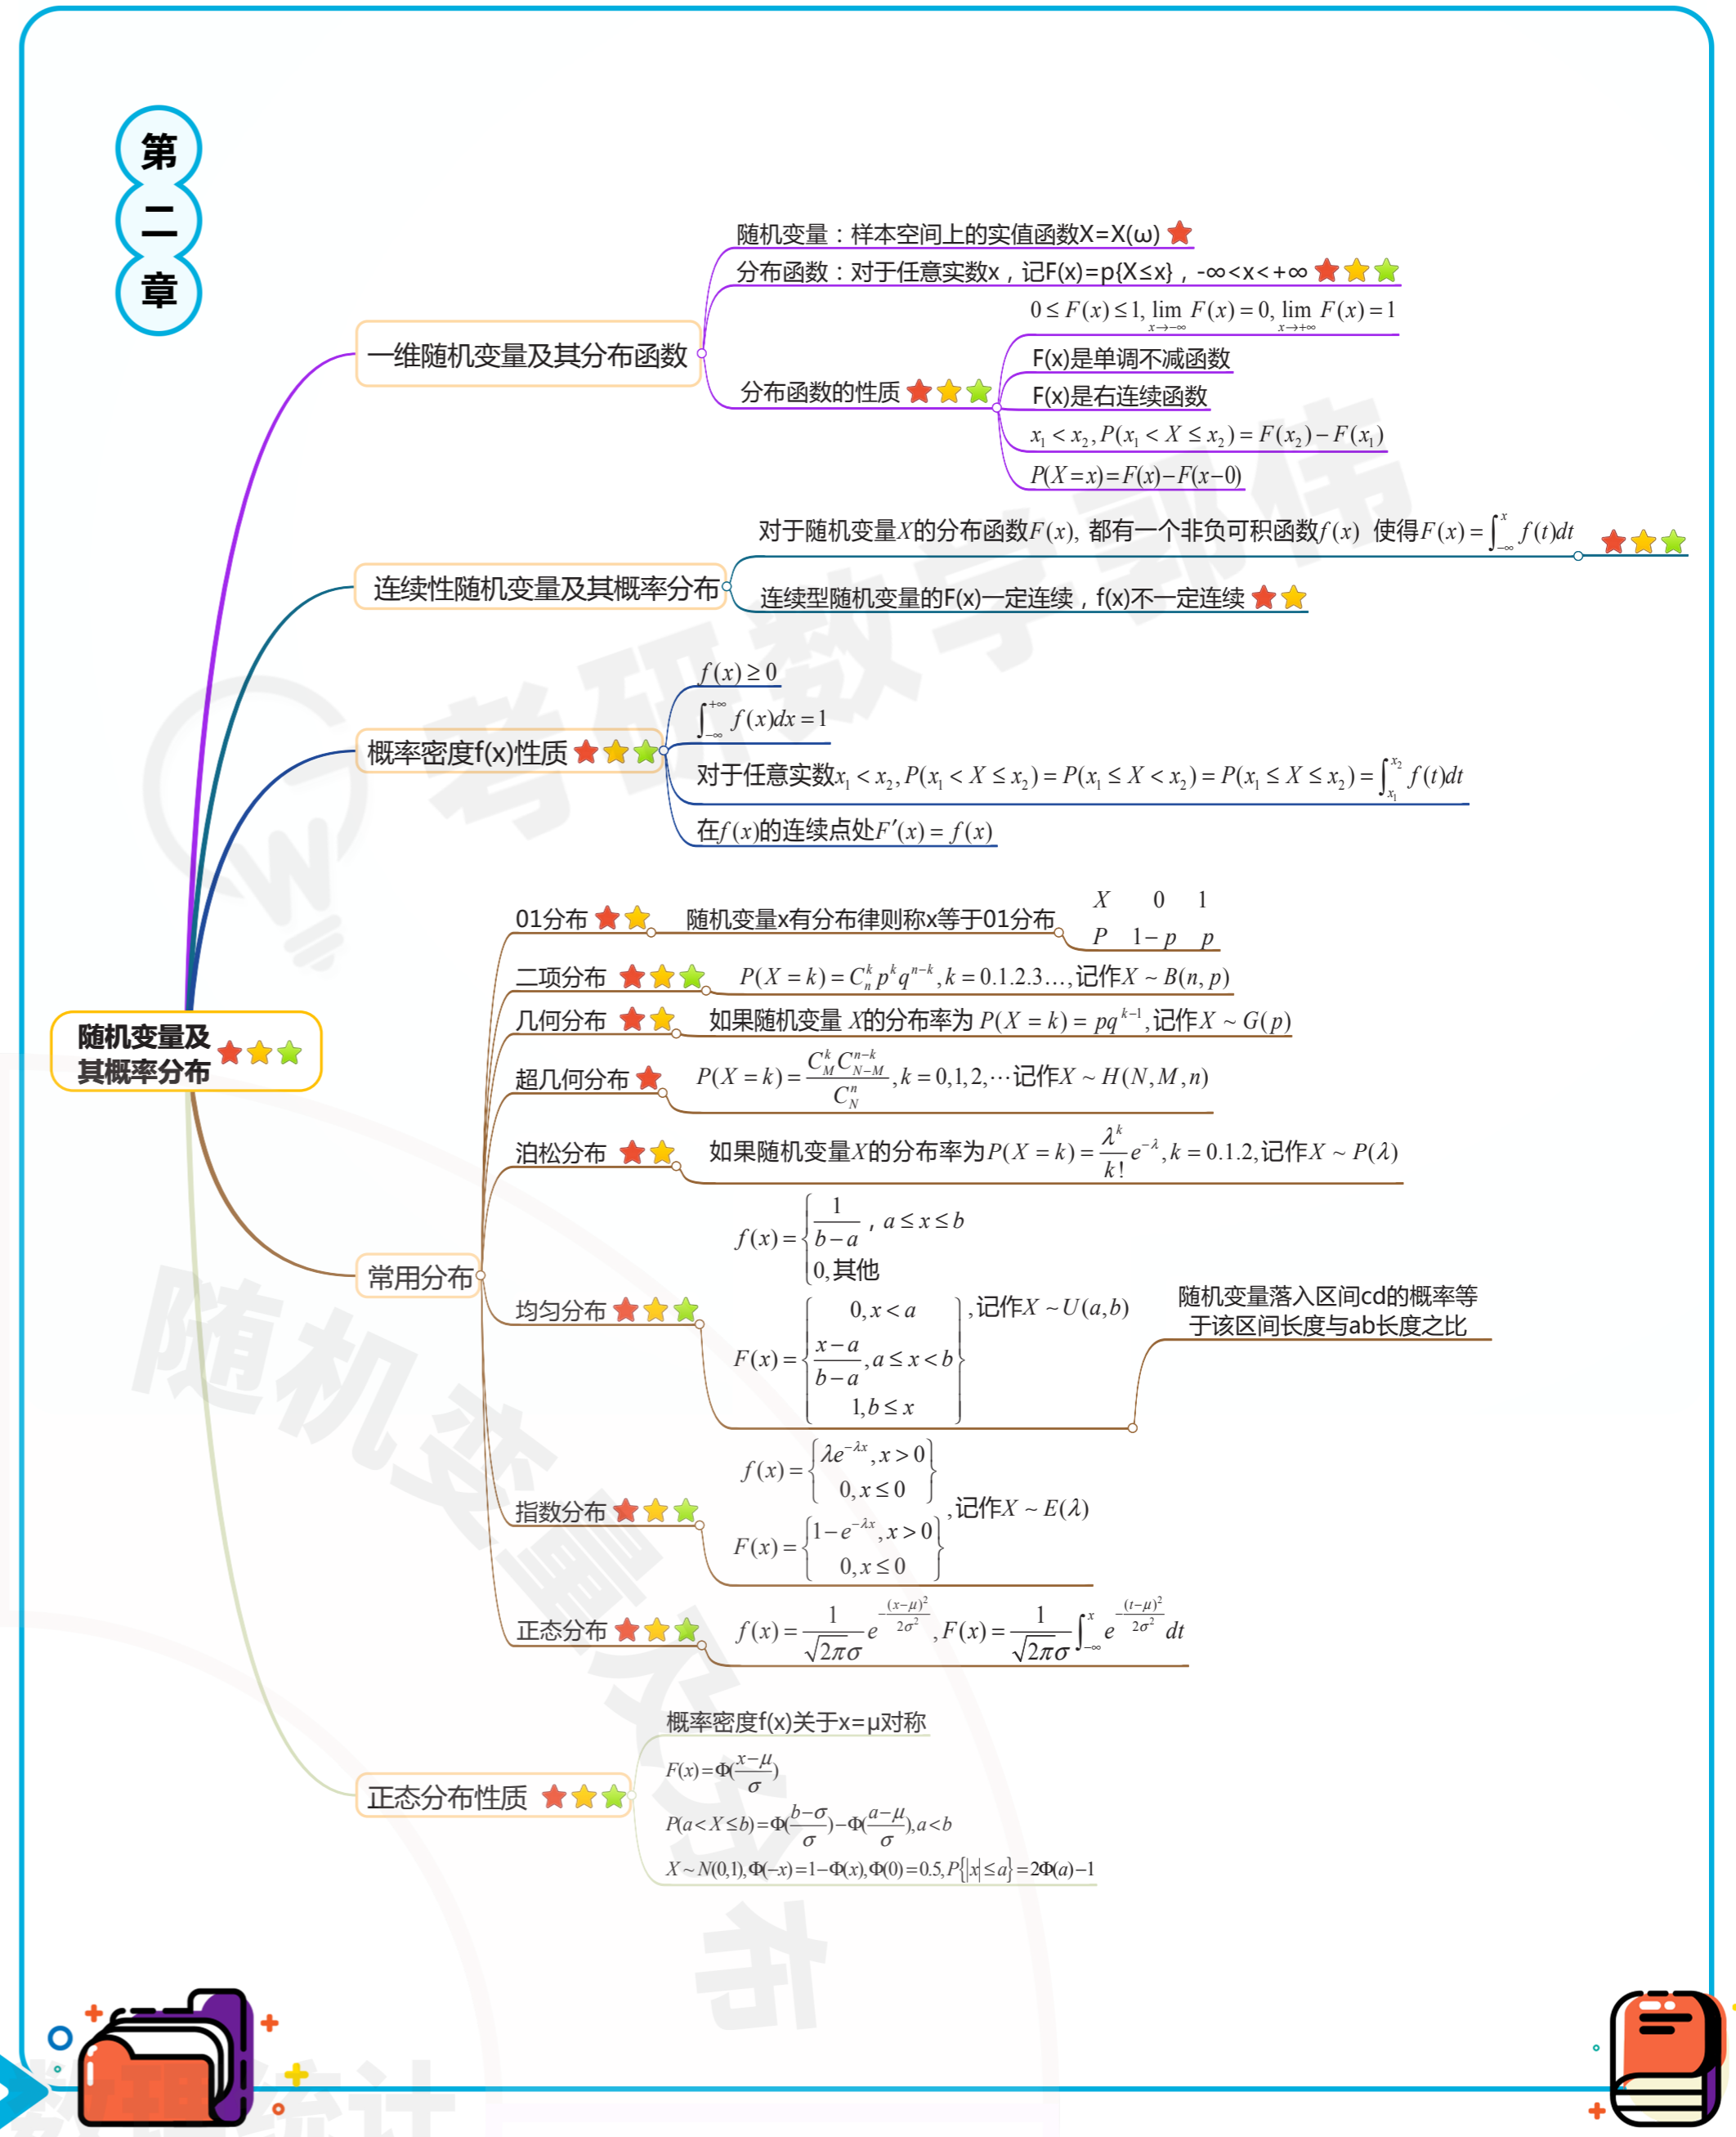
第
二
章

随机变量及其概率分布

一维随机变量及其分布函数

随机变量：样本空间上的实值函数X=X(ω)

分布函数：对于任意实数x，记F(x)=p{X≤x}，-∞<x<+∞

分布函数的性质

$0\le F(x)\le 1, \lim_{x\to-\infty} F(x)=0, \lim_{x\to+\infty} F(x)=1$

F(x)是单调不减函数

F(x)是右连续函数

$x_1<x_2, P(x_1<X\le x_2)=F(x_2)-F(x_1)$

$P(X=x)=F(x)-F(x-0)$

连续性随机变量及其概率分布

对于随机变量$X$的分布函数$F(x)$，都有一个非负可积函数$f(x)$ 使得$F(x)=\int_{-\infty}^{x} f(t)dt$

连续型随机变量的F(x)一定连续，f(x)不一定连续

概率密度f(x)性质

$f(x)\ge 0$

$\int_{-\infty}^{+\infty} f(x)dx=1$

对于任意实数$x_1<x_2, P(x_1<X\le x_2)=P(x_1\le X<x_2)=P(x_1\le X\le x_2)=\int_{x_1}^{x_2} f(t)dt$

在$f(x)$的连续点处$F'(x)=f(x)$

常用分布

01分布

随机变量x有分布律则称x等于01分布

| $X$ | 0 | 1 |
|---|---|---|
| $P$ | $1-p$ | $p$ |

二项分布

$P(X=k)=C_n^k p^k q^{n-k}, k=0.1.2.3\ldots$,记作$X\sim B(n,p)$

几何分布

如果随机变量 $X$的分布率为 $P(X=k)=pq^{k-1}$,记作$X\sim G(p)$

超几何分布

$P(X=k)=\frac{C_M^k C_{N-M}^{n-k}}{C_N^n}, k=0,1,2,\cdots$记作$X\sim H(N,M,n)$

泊松分布

如果随机变量$X$的分布率为$P(X=k)=\frac{\lambda^k}{k!}e^{-\lambda}, k=0.1.2$,记作$X\sim P(\lambda)$

均匀分布

$f(x)=\begin{cases}\frac{1}{b-a}, a\le x\le b\\ 0,其他\end{cases}$

$F(x)=\begin{cases}0, x<a\\ \frac{x-a}{b-a}, a\le x<b\\ 1, b\le x\end{cases}$，记作$X\sim U(a,b)$

随机变量落入区间cd的概率等于该区间长度与ab长度之比

指数分布

$f(x)=\begin{cases}\lambda e^{-\lambda x}, x>0\\ 0, x\le 0\end{cases}$

$F(x)=\begin{cases}1-e^{-\lambda x}, x>0\\ 0, x\le 0\end{cases}$，记作$X\sim E(\lambda)$

正态分布

$f(x)=\frac{1}{\sqrt{2\pi}\sigma}e^{-\frac{(x-\mu)^2}{2\sigma^2}}, F(x)=\frac{1}{\sqrt{2\pi}\sigma}\int_{-\infty}^{x} e^{-\frac{(t-\mu)^2}{2\sigma^2}}dt$

正态分布性质

概率密度f(x)关于x=μ对称

$F(x)=\Phi(\frac{x-\mu}{\sigma})$

$P(a<X\le b)=\Phi(\frac{b-\sigma}{\sigma})-\Phi(\frac{a-\mu}{\sigma}), a<b$

$X\sim N(0,1), \Phi(-x)=1-\Phi(x), \Phi(0)=0.5, P\{|x|\le a\}=2\Phi(a)-1$